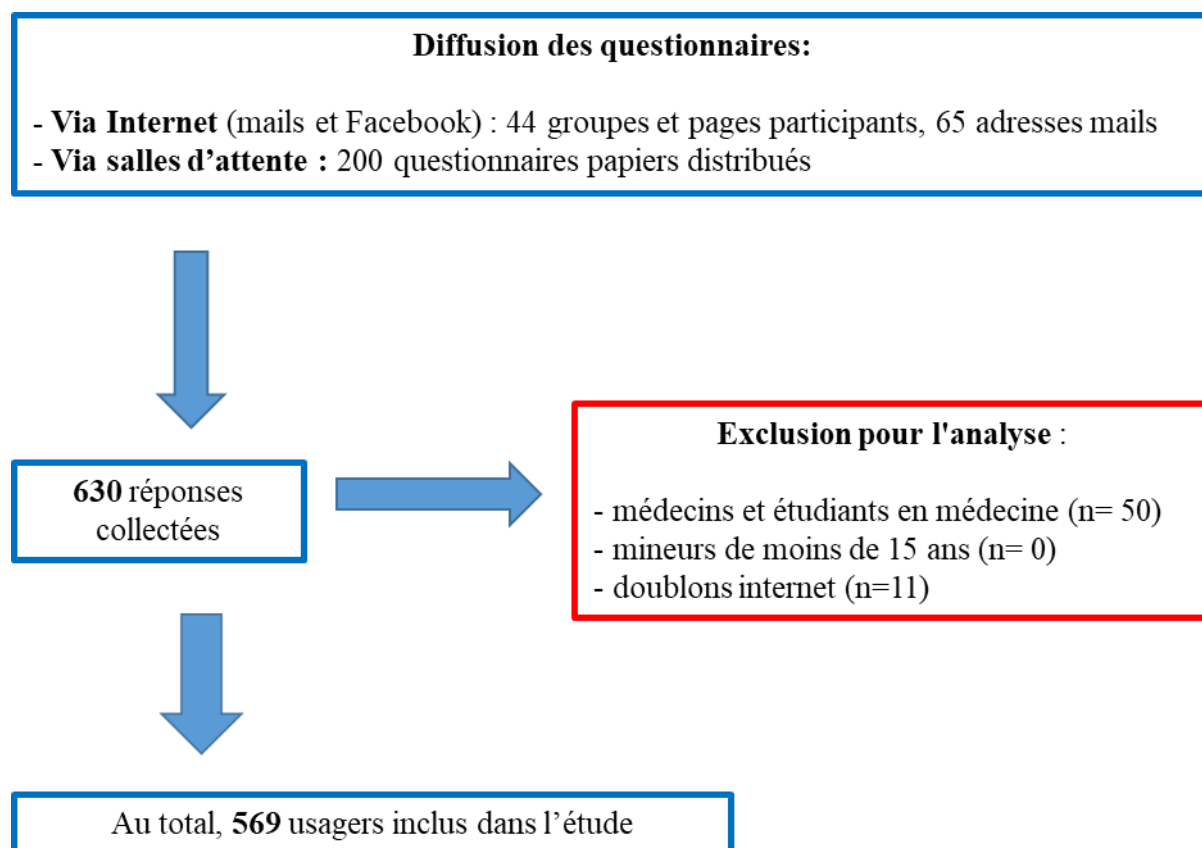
Diffusion des questionnaires:

- Via Internet (mails et Facebook) : 44 groupes et pages participants, 65 adresses mails
- Via salles d'attente : 200 questionnaires papiers distribués

630 réponses collectées

Exclusion pour l'analyse :

- médecins et étudiants en médecine (n= 50)
- mineurs de moins de 15 ans (n= 0)
- doublons internet (n=11)

Au total, 569 usagers inclus dans l'étude